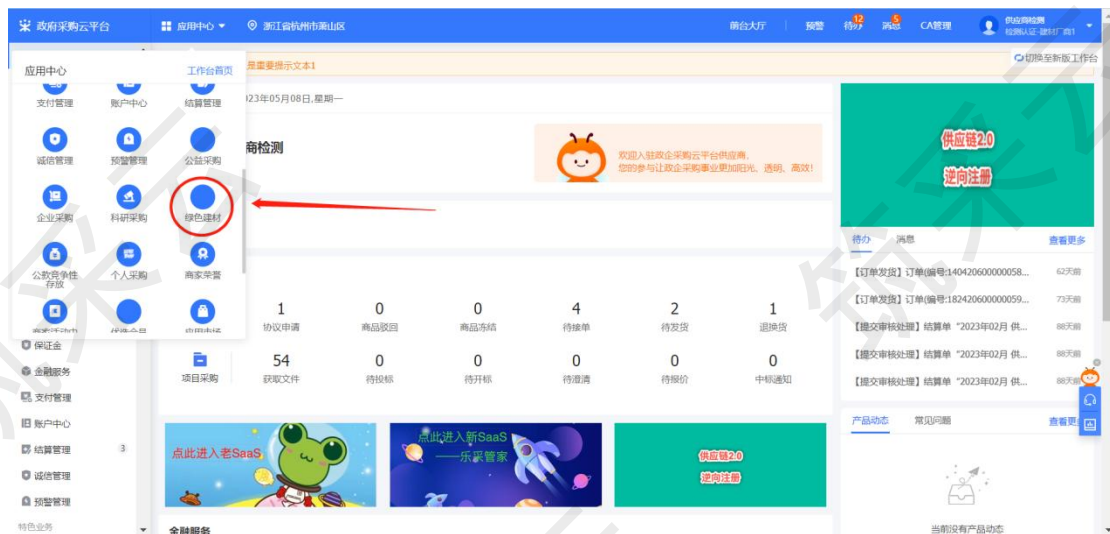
政府采购云平台
应用中心
浙江省杭州市萧山区
前台大厅 | 预警 待办 12 消息 5 CA管理
供应商检测
检测认证-建材厂商1

应用中心 工作台首页
支付管理 账户中心 结算管理
诚信管理 预警管理 公益采购
企业采购 科研采购 绿色建材
公款竞争性存放 个人采购 商家荣誉

是重要提示文本1
切换至新版工作台
023年05月08日,星期一
商检测
欢迎入驻政企采购云平台供应商,
您的参与让政企采购事业更加阳光、透明、高效!

| | 1 | 0 | 0 | 4 | 2 | 1 |
|---|---|---|---|---|---|---|
| | 协议申请 | 商品驳回 | 商品冻结 | 待接单 | 待发货 | 退换货 |
| 项目采购 | 54 | 0 | 0 | 0 | 0 | 0 |
| | 获取文件 | 待投标 | 待开标 | 待澄清 | 待报价 | 中标通知 |

保证金
金融服务
支付管理
账户中心
结算管理 3
诚信管理
预警管理
特色业务

点此进入老SaaS
点此进入新SaaS
——乐采管家
供应链2.0
逆向注册
金融服务

供应链2.0
逆向注册
待办 消息 查看更多
【订单发货】订单(编号:140420600000058... 62天前
【订单发货】订单(编号:182420600000059... 73天前
【提交审核处理】结算单 "2023年02月 供... 88天前
【提交审核处理】结算单 "2023年02月 供... 88天前
【提交审核处理】结算单 "2023年02月 供... 88天前
产品动态 常见问题 查看更多
当前没有产品动态